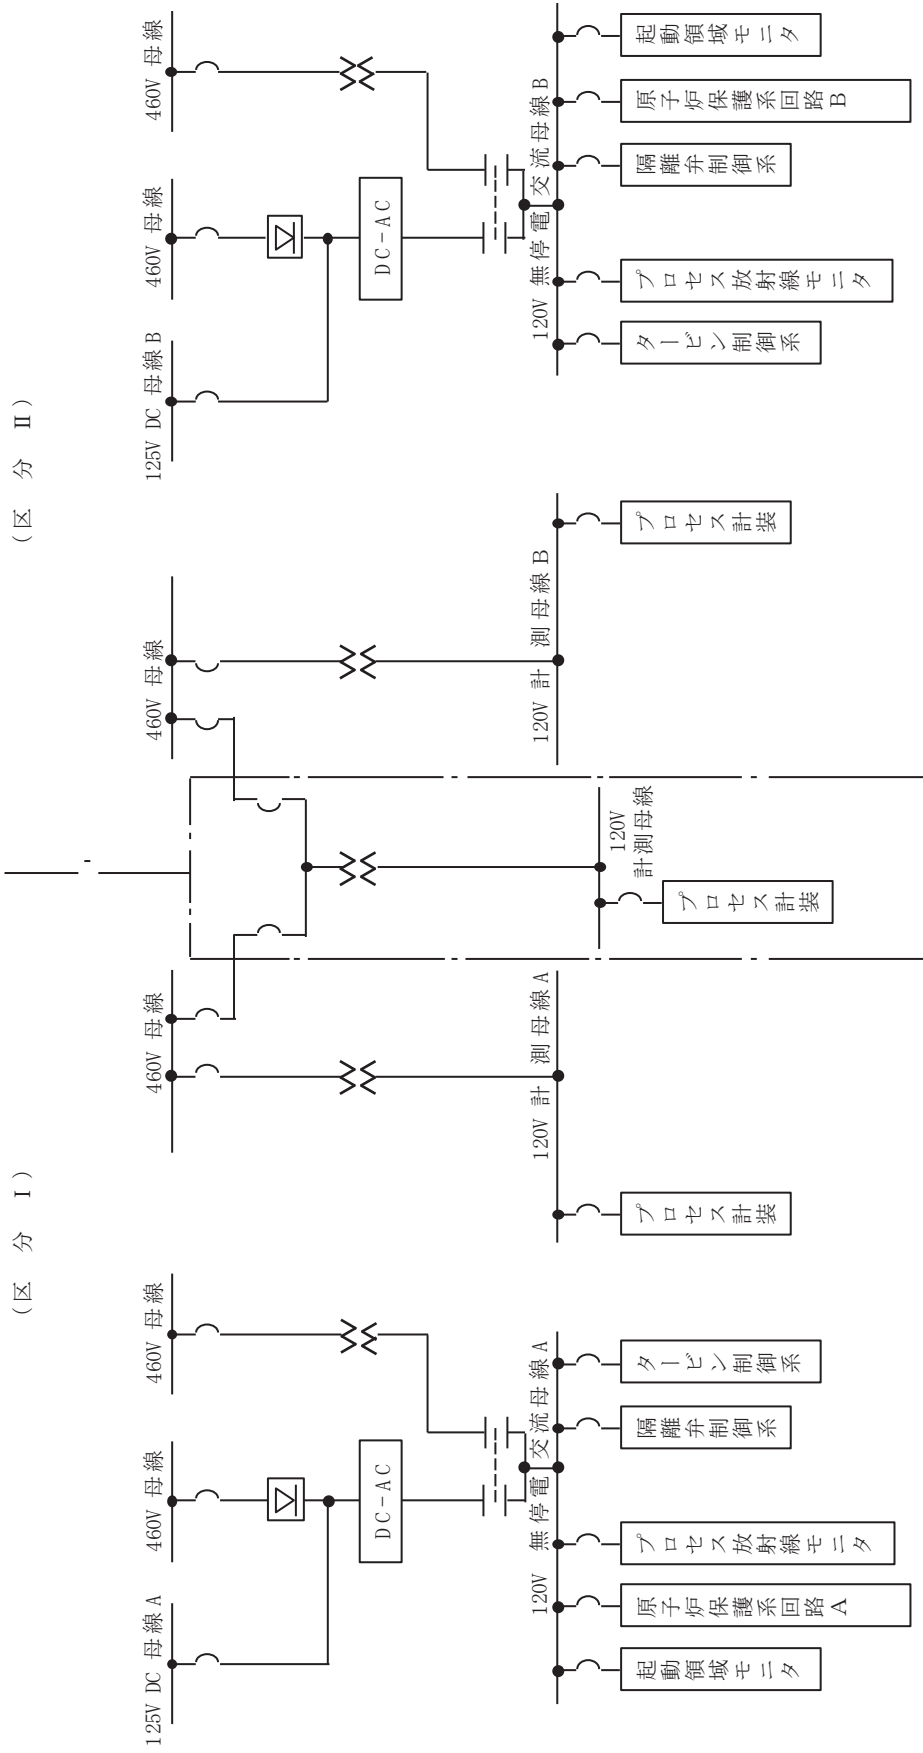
（区 分 Ⅰ）

125V DC 母線 A

460V 母線

DC－AC

460V 母線

120V 無停電交流母線 A

起動領域モニタ

原子炉保護系回路A

プロセス放射線モニタ

隔離弁制御系

タービン制御系

460V 母線

460V 母線

120V 計測母線 A

プロセス計装

120V 計測母線

プロセス計装

460V 母線

120V 計測母線 B

プロセス計装

（区 分 Ⅱ）

125V DC 母線 B

460V 母線

DC－AC

460V 母線

120V 無停電交流母線 B

タービン制御系

プロセス放射線モニタ

隔離弁制御系

原子炉保護系回路B

起動領域モニタ